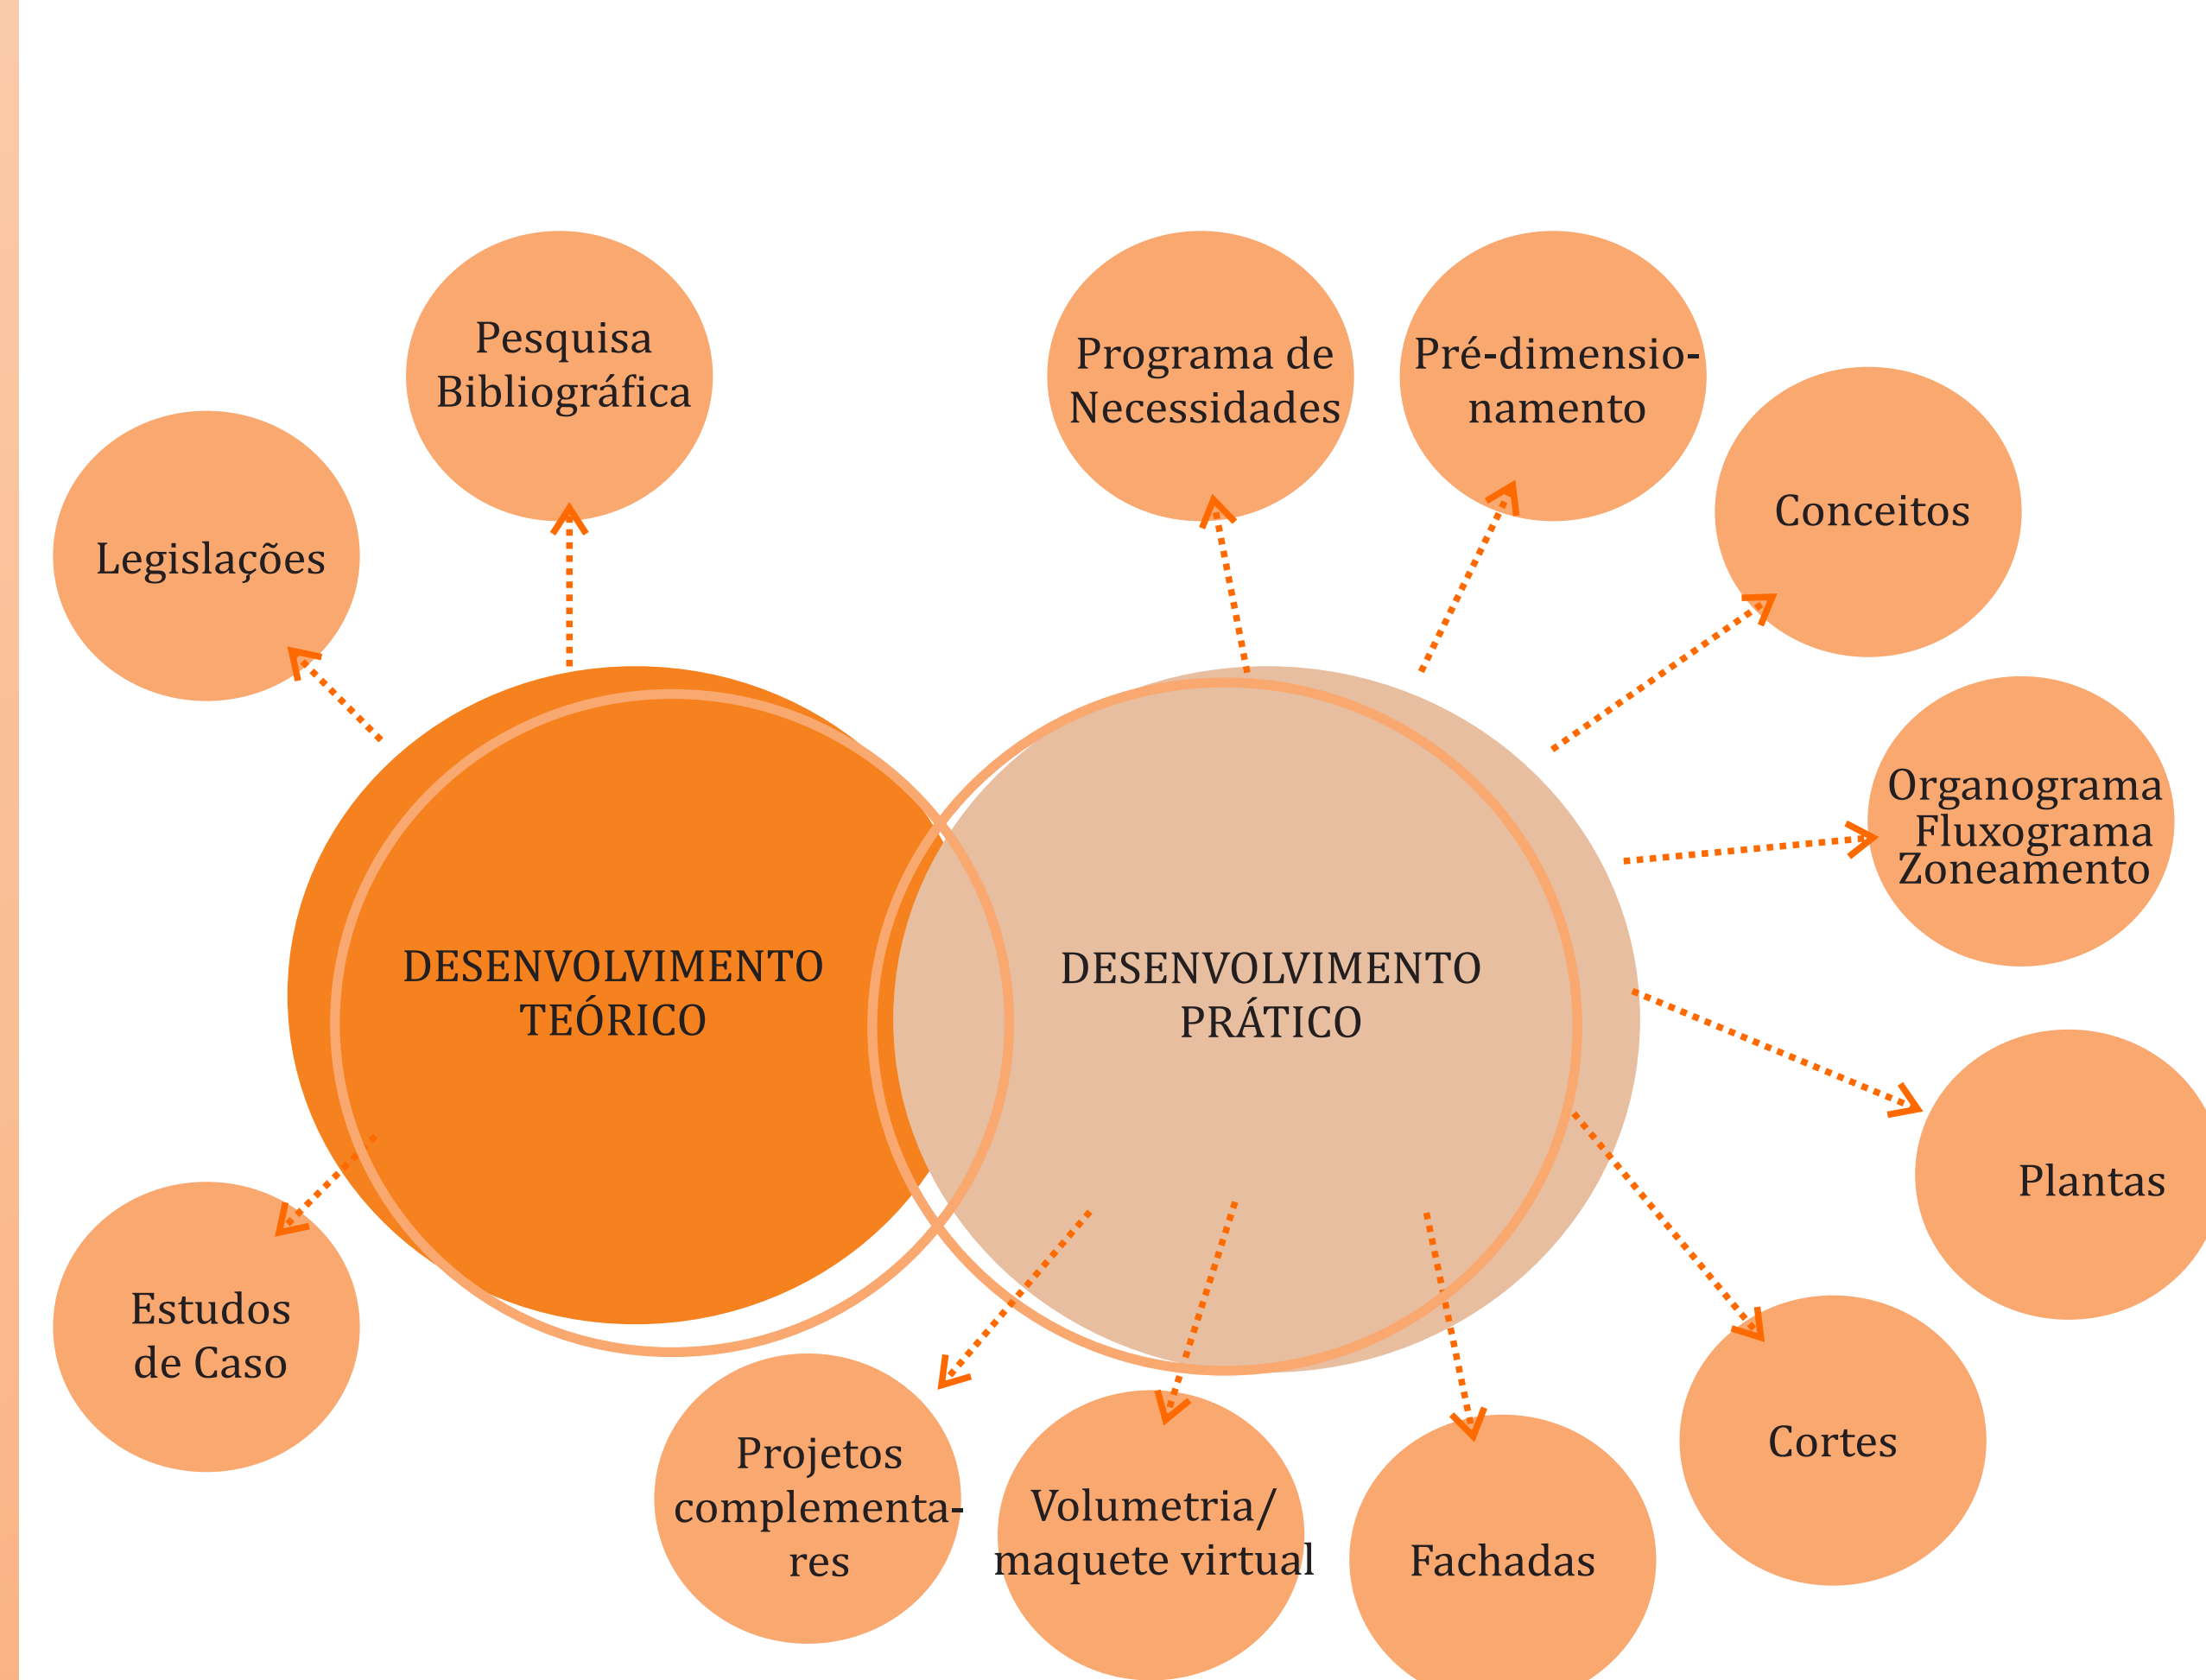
Legislações

Pesquisa Bibliográfica

Programa de Necessidades

Pré-dimensionamento

Conceitos

Organograma
Fluxograma
Zoneamento

DESENVOLVIMENTO TEÓRICO

DESENVOLVIMENTO PRÁTICO

Plantas

Estudos de Caso

Cortes

Projetos complementares

Volumetria/ maquete virtual

Fachadas